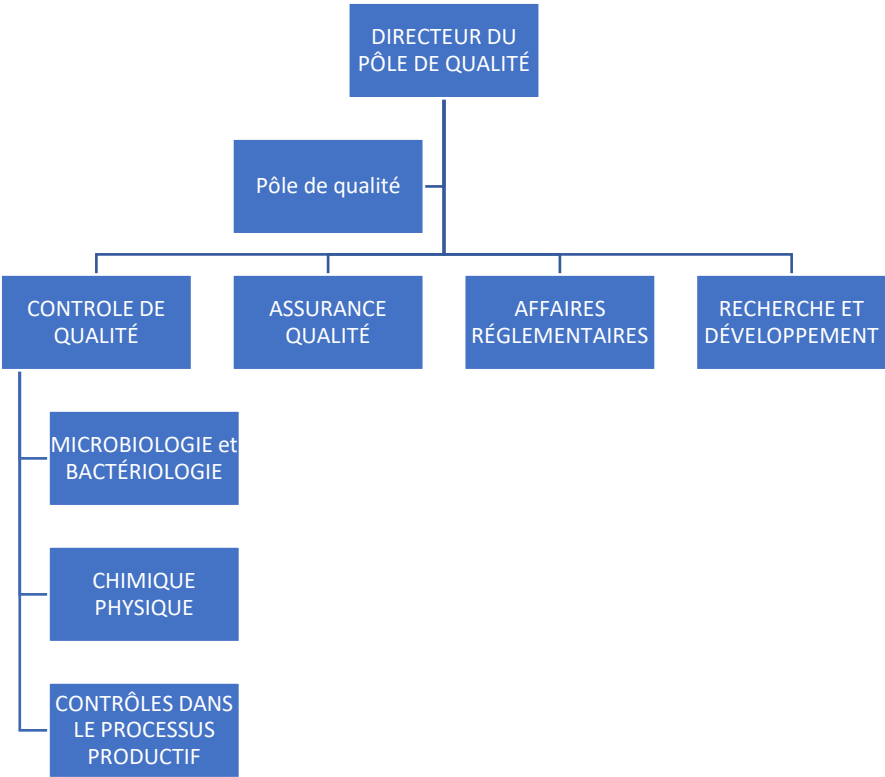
DIRECTEUR DU PÔLE DE QUALITÉ

Pôle de qualité

CONTROLE DE QUALITÉ

ASSURANCE QUALITÉ

AFFAIRES RÉGLEMENTAIRES

RECHERCHE ET DÉVELOPPEMENT

MICROBIOLOGIE et BACTÉRIOLOGIE

CHIMIQUE PHYSIQUE

CONTRÔLES DANS LE PROCESSUS PRODUCTIF